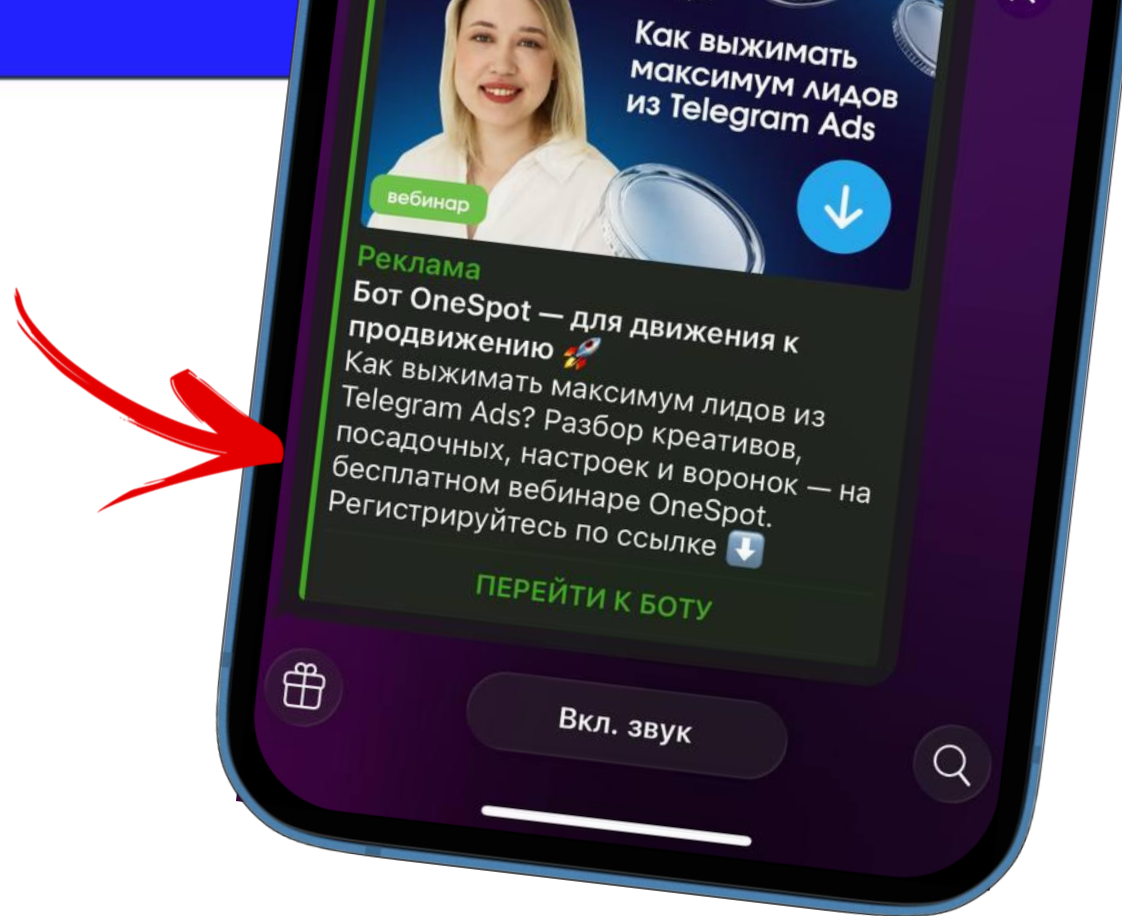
Как выжимать максимум лидов из Telegram Ads

вебинар

Реклама

Бот OneSpot — для движения к продвижению 🚀

Как выжимать максимум лидов из Telegram Ads? Разбор креативов, посадочных, настроек и воронок — на бесплатном вебинаре OneSpot. Регистрируйтесь по ссылке ⬇️

ПЕРЕЙТИ К БОТУ

Вкл. звук